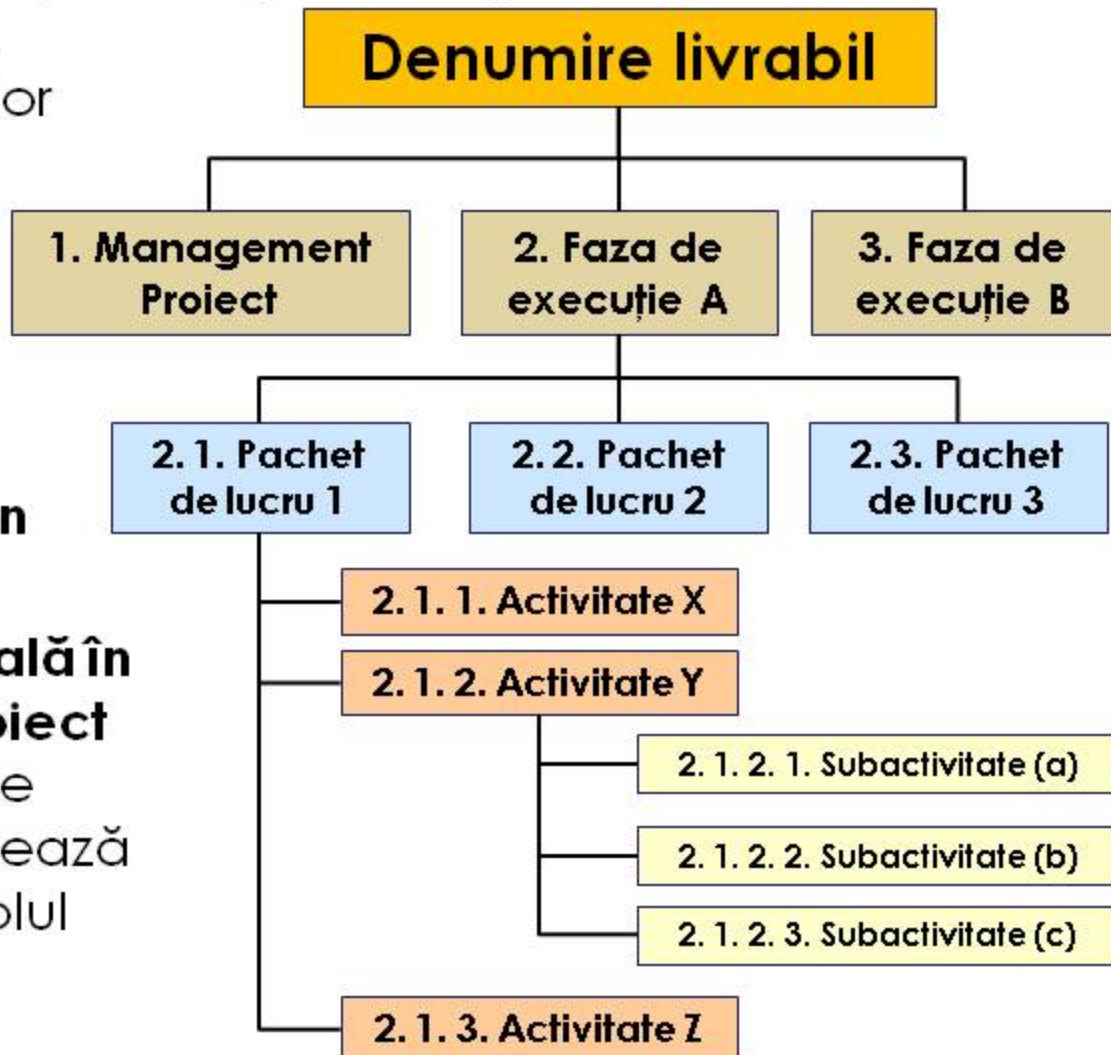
or

n

ală în
oiect
e
ează
olul

Denumire livrabil

1. Management Proiect

2. Faza de execuție A

3. Faza de execuție B

2. 1. Pachet de lucru 1

2. 2. Pachet de lucru 2

2. 3. Pachet de lucru 3

2. 1. 1. Activitate X

2. 1. 2. Activitate Y

2. 1. 2. 1. Subactivitate (a)

2. 1. 2. 2. Subactivitate (b)

2. 1. 2. 3. Subactivitate (c)

2. 1. 3. Activitate Z